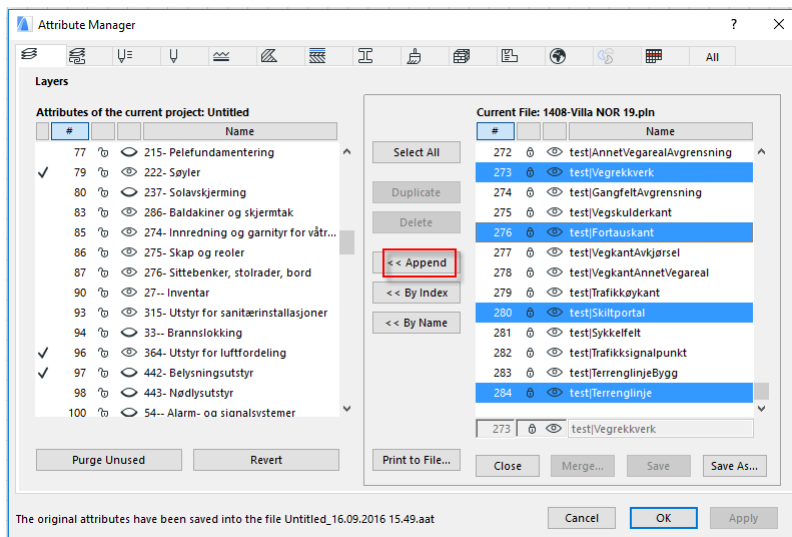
Attribute Manager

?

All

Layers

Attributes of the current project: Untitled

| | # | | | Name |
|---|---|---|---|---|
| | 77 | | | 215- Pelefundamentering |
| ✓ | 79 | | | 222- Søyler |
| | 80 | | | 237- Solavskjerming |
| | 83 | | | 286- Baldakiner og skjermtak |
| | 85 | | | 274- Innredning og garnityr for våtr... |
| | 86 | | | 275- Skap og reoler |
| | 87 | | | 276- Sittebenker, stolrader, bord |
| | 90 | | | 27-- Inventar |
| | 93 | | | 315- Utstyr for sanitærinstallasjoner |
| | 94 | | | 33-- Brannslokking |
| ✓ | 96 | | | 364- Utstyr for luftfordeling |
| ✓ | 97 | | | 442- Belysningsutstyr |
| | 98 | | | 443- Nødlysutstyr |
| | 100 | | | 54-- Alarm- og signalsystemer |

Purge Unused

Revert

Select All

Duplicate

Delete

<< Append

<< By Index

<< By Name

Print to File...

Current File: 1408-Villa NOR 19.pln

| # | | | Name |
|---|---|---|---|
| 272 | | | test|AnnetVegarealAvgrensning |
| 273 | | | test|Vegrekkverk |
| 274 | | | test|GangfeltAvgrensning |
| 275 | | | test|Vegskulderkant |
| 276 | | | test|Fortauskant |
| 277 | | | test|VegkantAvkjørsel |
| 278 | | | test|VegkantAnnetVegareal |
| 279 | | | test|Trafikkøykant |
| 280 | | | test|Skiltportal |
| 281 | | | test|Sykkelfelt |
| 282 | | | test|Trafikksignalpunkt |
| 283 | | | test|TerrenglinjeBygg |
| 284 | | | test|Terrenglinje |

273 test|Vegrekkverk

Close

Merge...

Save

Save As...

The original attributes have been saved into the file Untitled_16.09.2016 15.49.aat

Cancel

OK

Apply